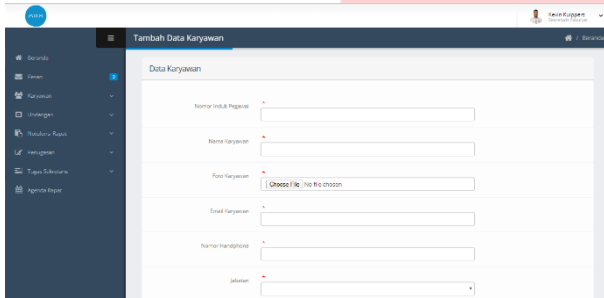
Kevin Kuippers
Sekretaris Pribadi

≡

Tambah Data Karyawan

/ Beranda

Beranda

Pesan 1

Karyawan

Undangan

Notulensi Rapat

Penugasan

Tugas Selesai

Agenda Rapat

Data Karyawan

Nomor Induk Pegawai *

Nama Karyawan *

Foto Karyawan *
Choose File No file chosen

Email Karyawan *

Nomor Handphone *

Jabatan *